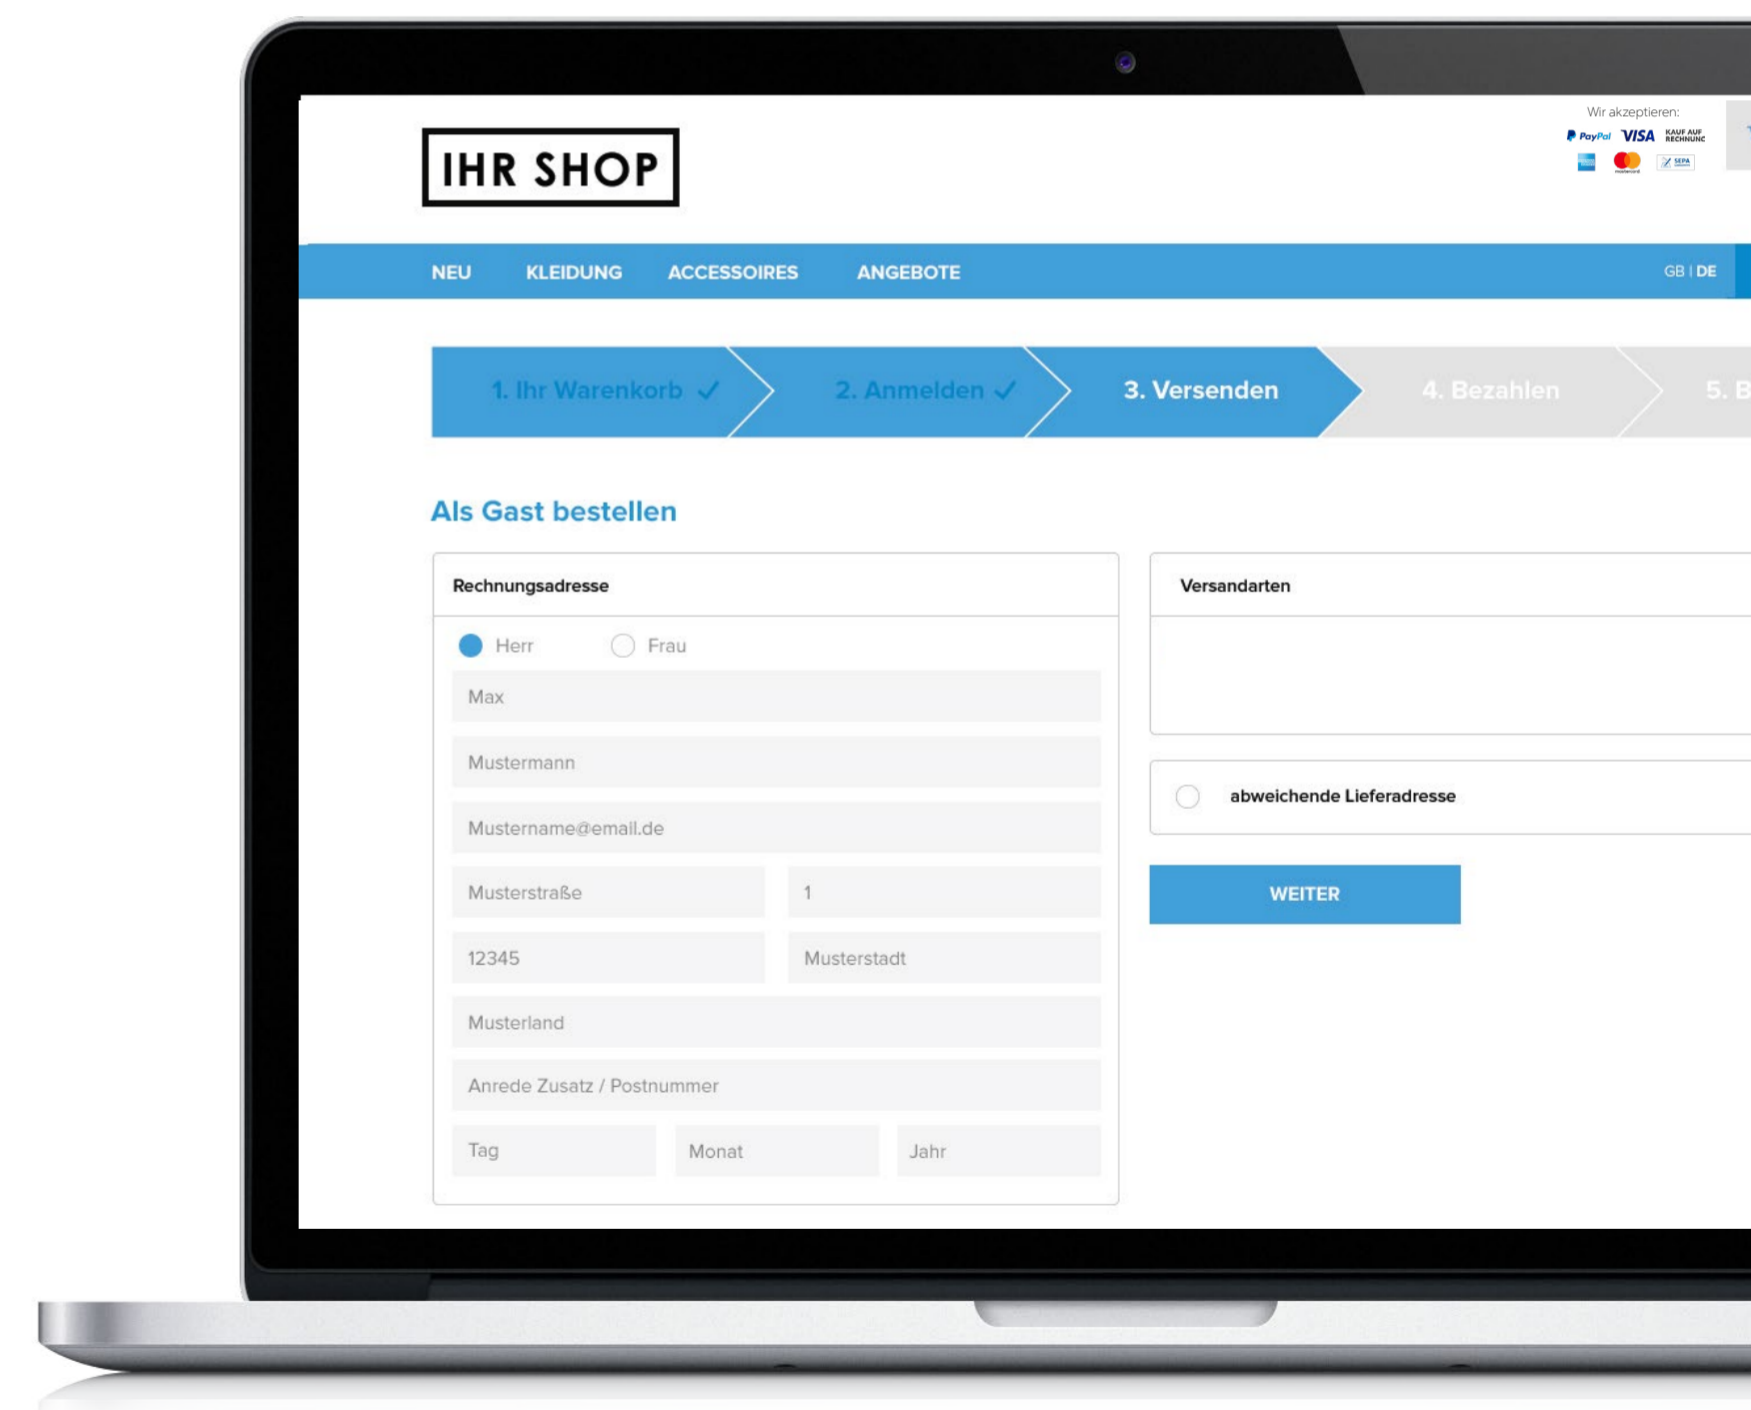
IHR SHOP

Wir akzeptieren:
PayPal VISA KAUF AUF RECHNUNG
SEPA

NEU KLEIDUNG ACCESSOIRES ANGEBOTE GB | DE

1. Ihr Warenkorb ✓ 2. Anmelden ✓ 3. Versenden 4. Bezahlen 5. B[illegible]

Als Gast bestellen

Rechnungsadresse

Herr Frau

Max

Mustermann

Mustername@email.de

Musterstraße

1

12345

Musterstadt

Musterland

Anrede Zusatz / Postnummer

Tag Monat Jahr

Versandarten

abweichende Lieferadresse

WEITER